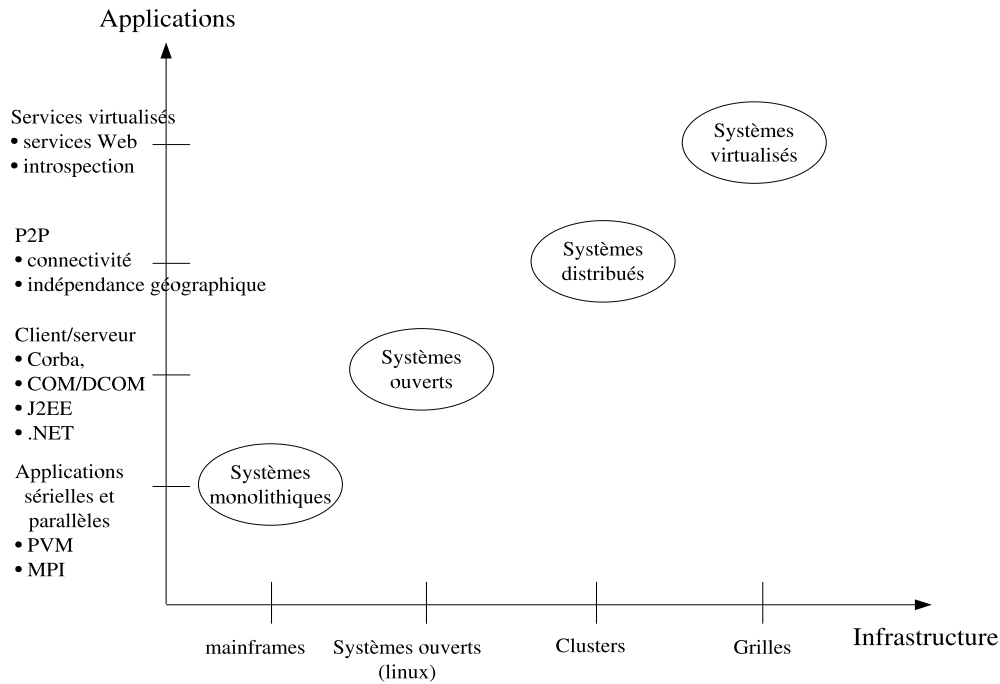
Applications

Services virtualisés
• services Web
• introspection

P2P
• connectivité
• indépendance géographique

Client/serveur
• Corba,
• COM/DCOM
• J2EE
• .NET

Applications sérielles et parallèles
• PVM
• MPI

Systèmes virtualisés

Systèmes distribués

Systèmes ouverts

Systèmes monolithiques

mainframes

Systèmes ouverts (linux)

Clusters

Grilles

Infrastructure